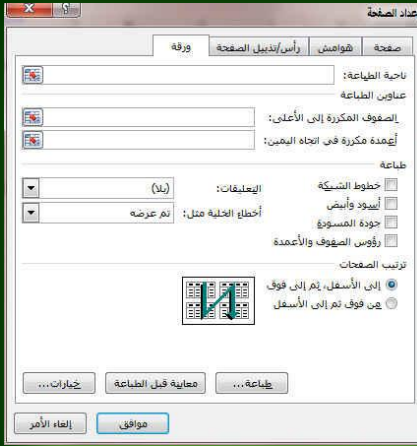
إعداد الصفحة

صفحة | هوامش | رأس/تذييل الصفحة | ورقة

ناحية الطباعة:

عناوين الطباعة

الصفوف المكررة إلى الأعلى:

أعمدة مكررة في اتجاه اليمين:

طباعة

خطوط الشبكة

أسود وأبيض

جودة المسودة

رؤوس الصفوف والأعمدة

التعليقات: (بلا)

أخطاء الخلية مثل: تم عرضه

ترتيب الصفحات

إلى الأسفل، ثم إلى فوق

من فوق ثم إلى الأسفل

طباعة... | معاينة قبل الطباعة | خيارات...

موافق | إلغاء الأمر